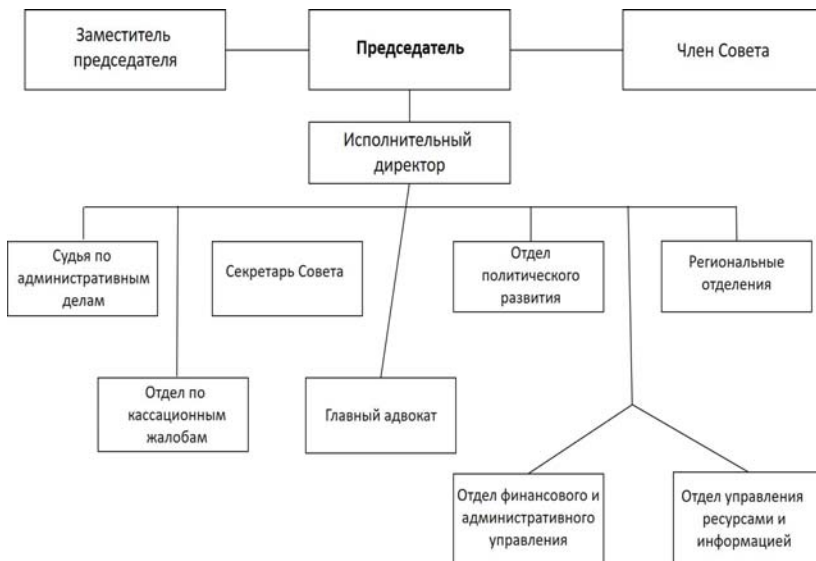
Заместитель председателя

**Председатель**

Член Совета

Исполнительный директор

Судья по административным делам

Секретарь Совета

Отдел политического развития

Региональные отделения

Отдел по кассационным жалобам

Главный адвокат

Отдел финансового и административного управления

Отдел управления ресурсами и информацией